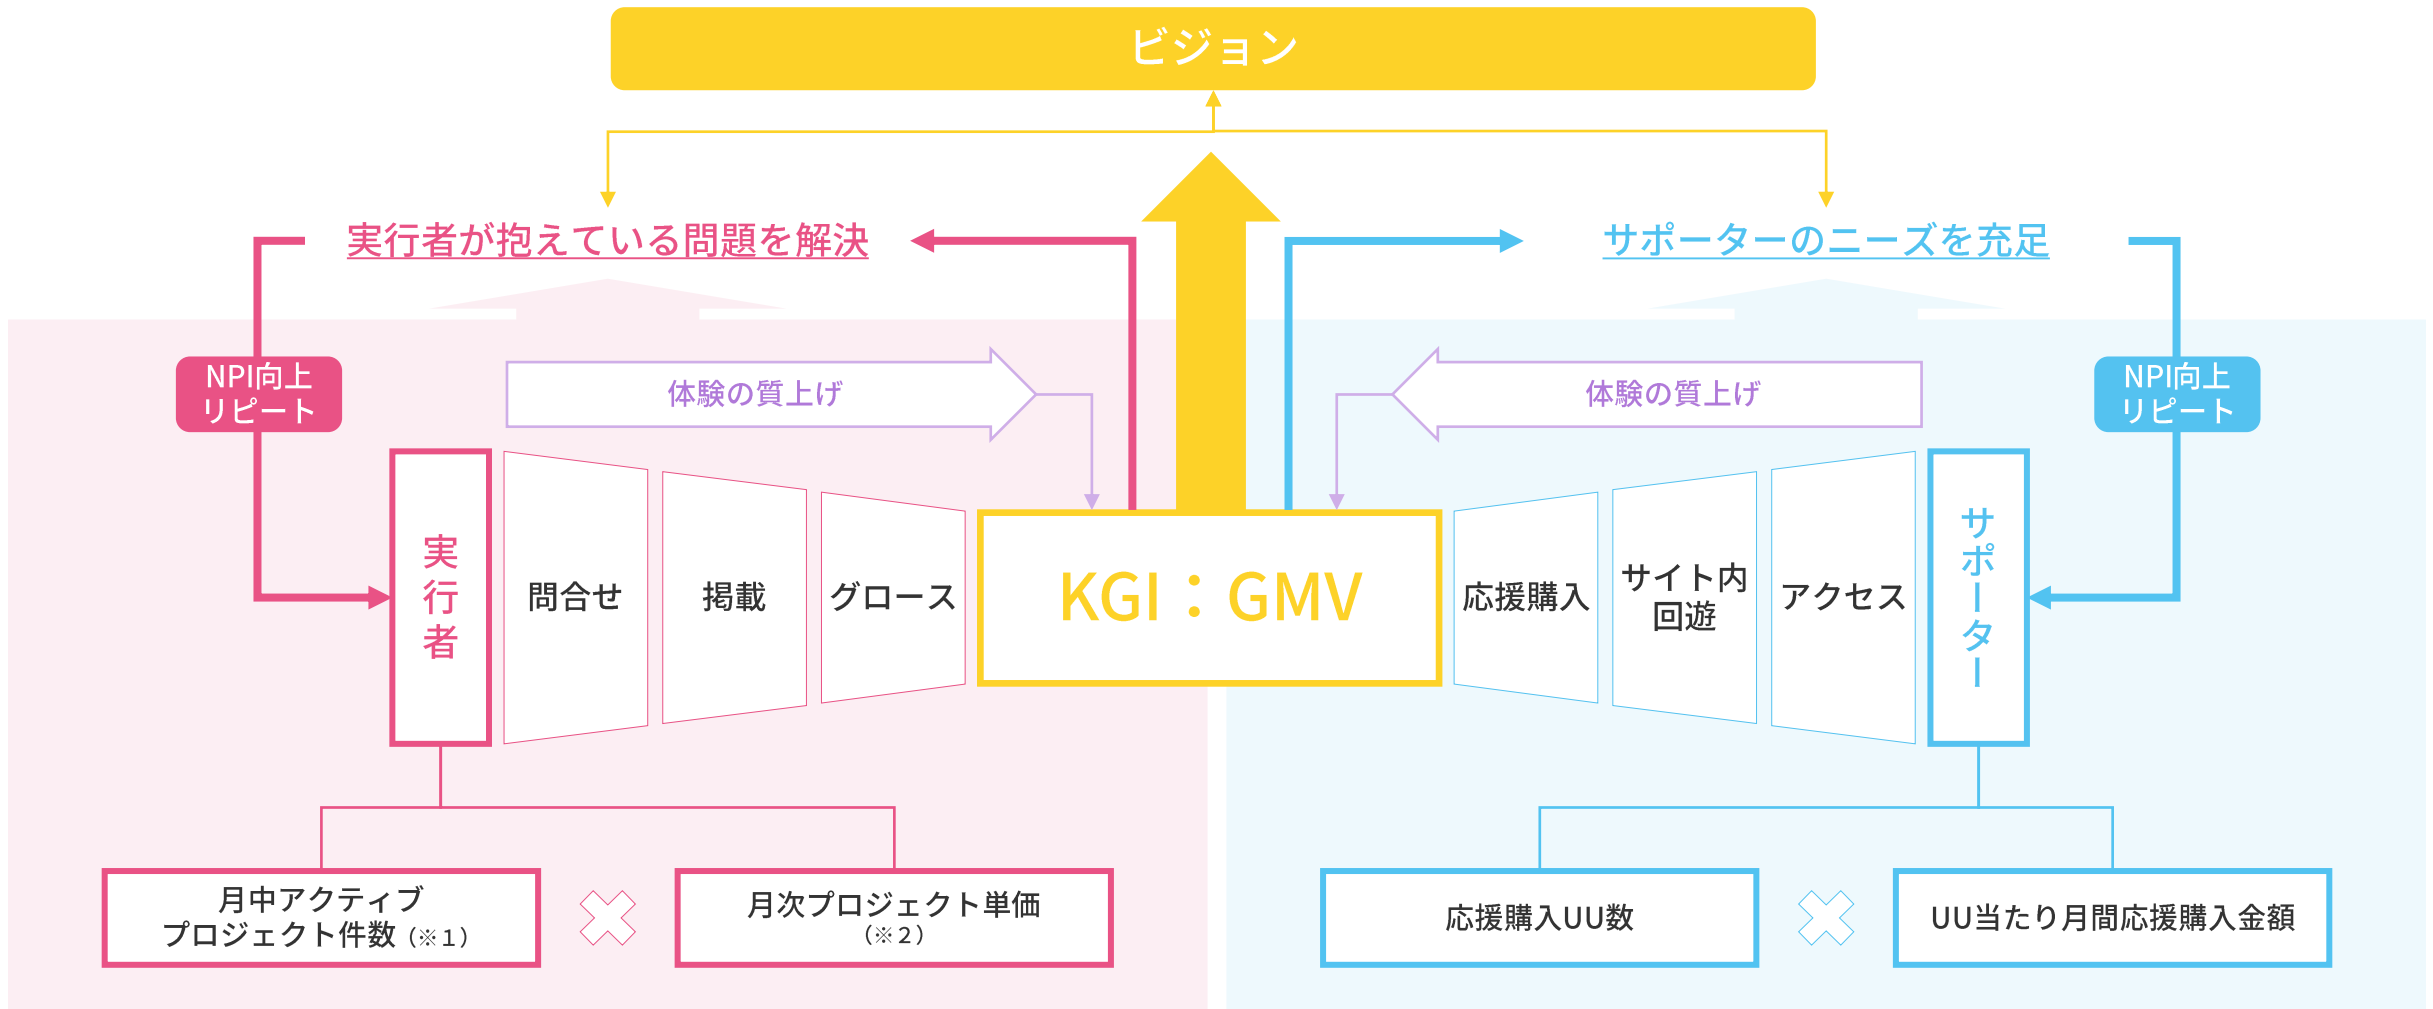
ビジョン

実行者が抱えている問題を解決

サポーターのニーズを充足

NPI向上
リピート

体験の質上げ

体験の質上げ

NPI向上
リピート

実行者

問合せ

掲載

グロース

KGI：GMV

応援購入

サイト内回遊

アクセス

サポーター

月中アクティブプロジェクト件数（※1）

月次プロジェクト単価（※2）

応援購入UU数

UU当たり月間応援購入金額